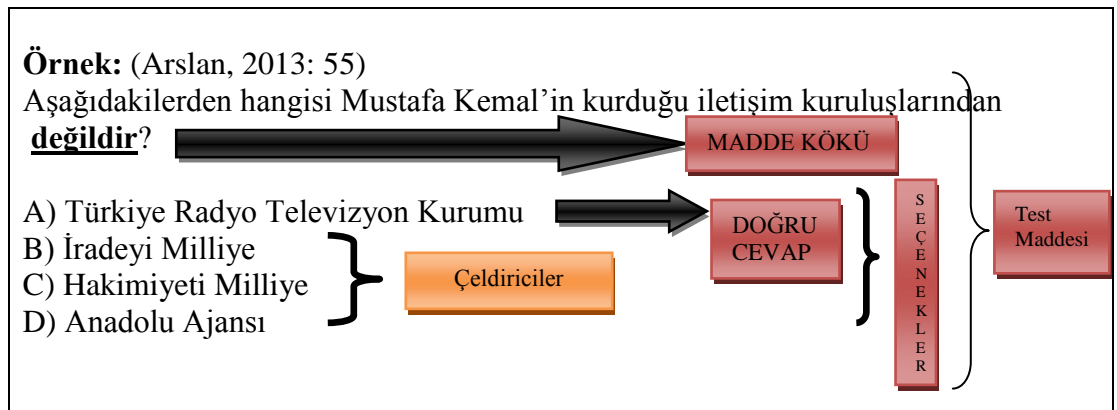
**Örnek:** (Arslan, 2013: 55)
Aşağıdakilerden hangisi Mustafa Kemal'in kurduğu iletişim kuruluşlarından **değildir**?

MADDE KÖKÜ

A) Türkiye Radyo Televizyon Kurumu
B) İradeyi Milliye
C) Hakimiyeti Milliye
D) Anadolu Ajansı

DOĞRU CEVAP

Çeldiriciler

S E Ç E N E K L E R

Test Maddesi